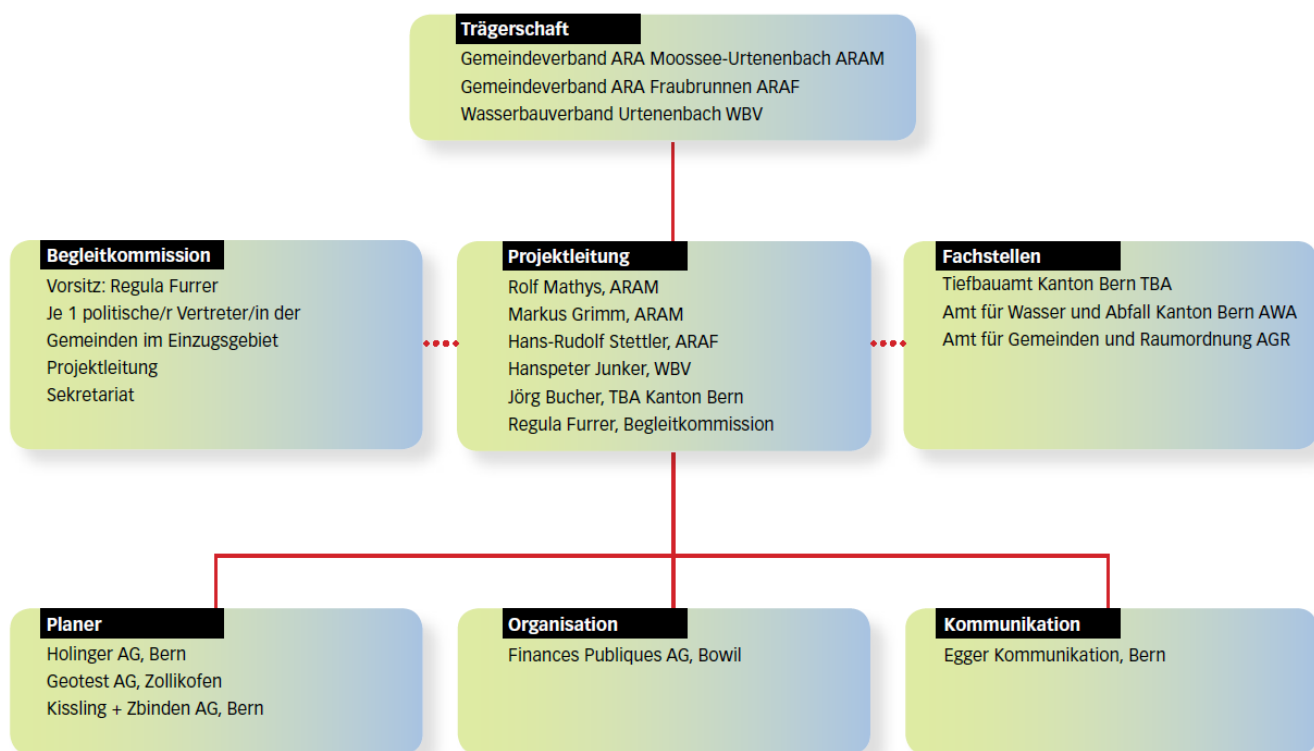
Trägerschaft
Gemeindeverband ARA Moossee-Urtenenbach ARAM
Gemeindeverband ARA Fraubrunnen ARAF
Wasserbauverband Urtenenbach WBV

Begleitkommission
Vorsitz: Regula Furrer
Je 1 politische/r Vertreter/in der Gemeinden im Einzugsgebiet
Projektleitung
Sekretariat

Projektleitung
Rolf Mathys, ARAM
Markus Grimm, ARAM
Hans-Rudolf Stettler, ARAF
Hanspeter Junker, WBV
Jörg Bucher, TBA Kanton Bern
Regula Furrer, Begleitkommission

Fachstellen
Tiefbauamt Kanton Bern TBA
Amt für Wasser und Abfall Kanton Bern AWA
Amt für Gemeinden und Raumordnung AGR

Planer
Holinger AG, Bern
Geotest AG, Zollikofen
Kissling + Zbinden AG, Bern

Organisation
Finances Publiques AG, Bowil

Kommunikation
Egger Kommunikation, Bern